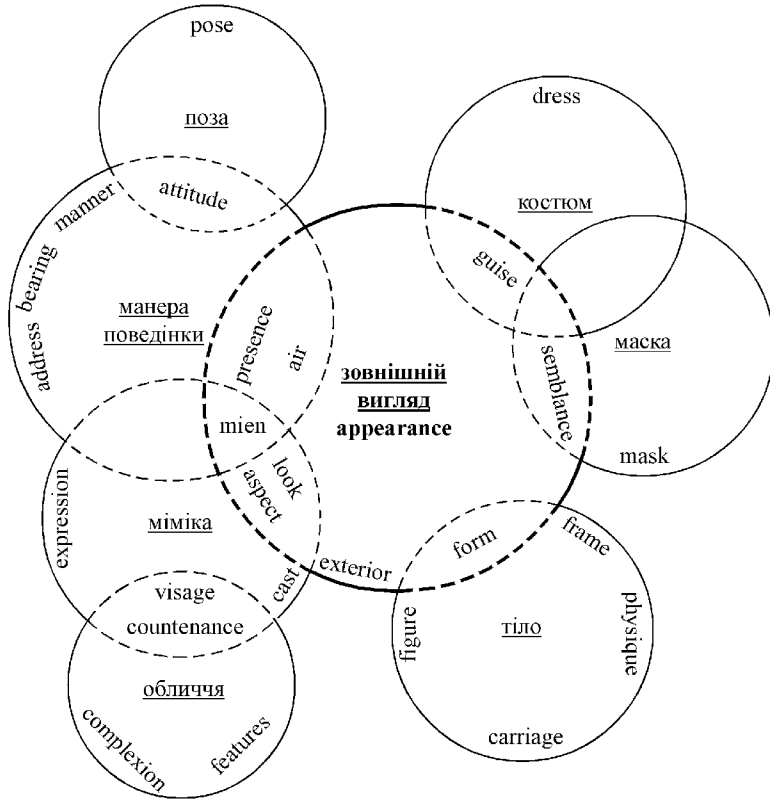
pose

поза

attitude

manner

bearing

address

манера поведінки

presence

air

mien

dress

костюм

guise

маска

semblance

mask

зовнішній вигляд

appearance

look

aspect

expression

міміка

exterior

form

frame

physique

тіло

figure

carriage

visage

countenance

cast

обличчя

complexion

features